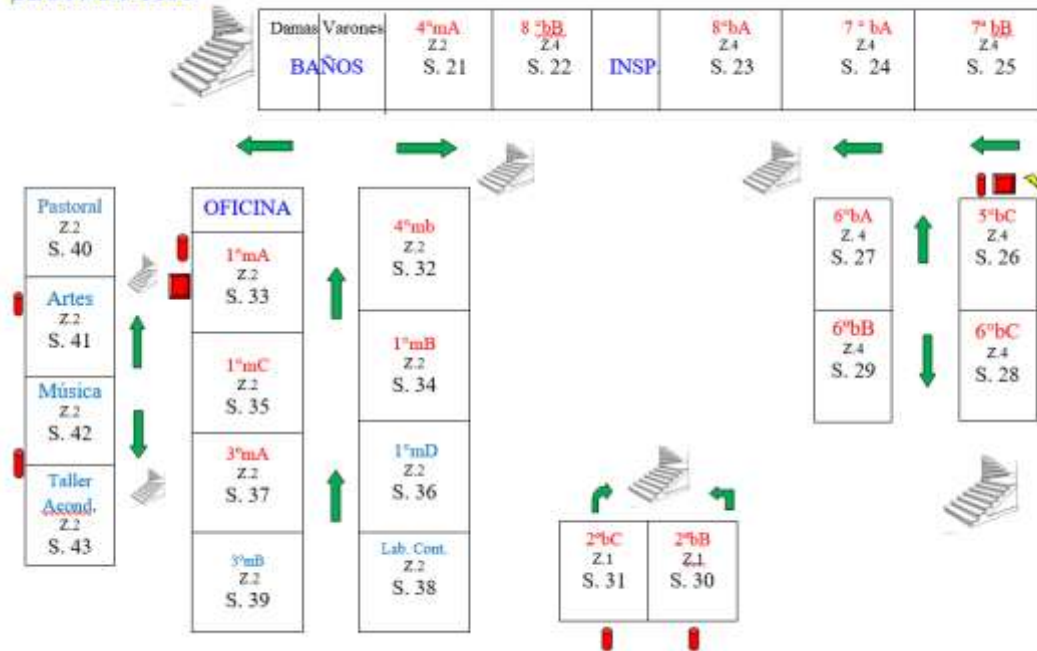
Damas Varones
BAÑOS

4°mA
Z.2
S. 21

8 °bB
Z.4
S. 22

INSP.

8°bA
Z.4
S. 23

7 ° bA
Z.4
S. 24

7° bB
Z.4
S. 25

Pastoral
Z.2
S. 40

Artes
Z.2
S. 41

Música
Z.2
S. 42

Taller Acond.
Z.2
S. 43

OFICINA

1°mA
Z.2
S. 33

1°mC
Z.2
S. 35

3°mA
Z.2
S. 37

3°mB
Z.2
S. 39

4°mb
Z.2
S. 32

1°mB
Z.2
S. 34

1°mD
Z.2
S. 36

Lab. Cont.
Z.2
S. 38

6°bA
Z. 4
S. 27

6°bB
Z.4
S. 29

5°bC
Z.4
S. 26

6°bC
Z.4
S. 28

2°bC
Z.1
S. 31

2°bB
Z.1
S. 30